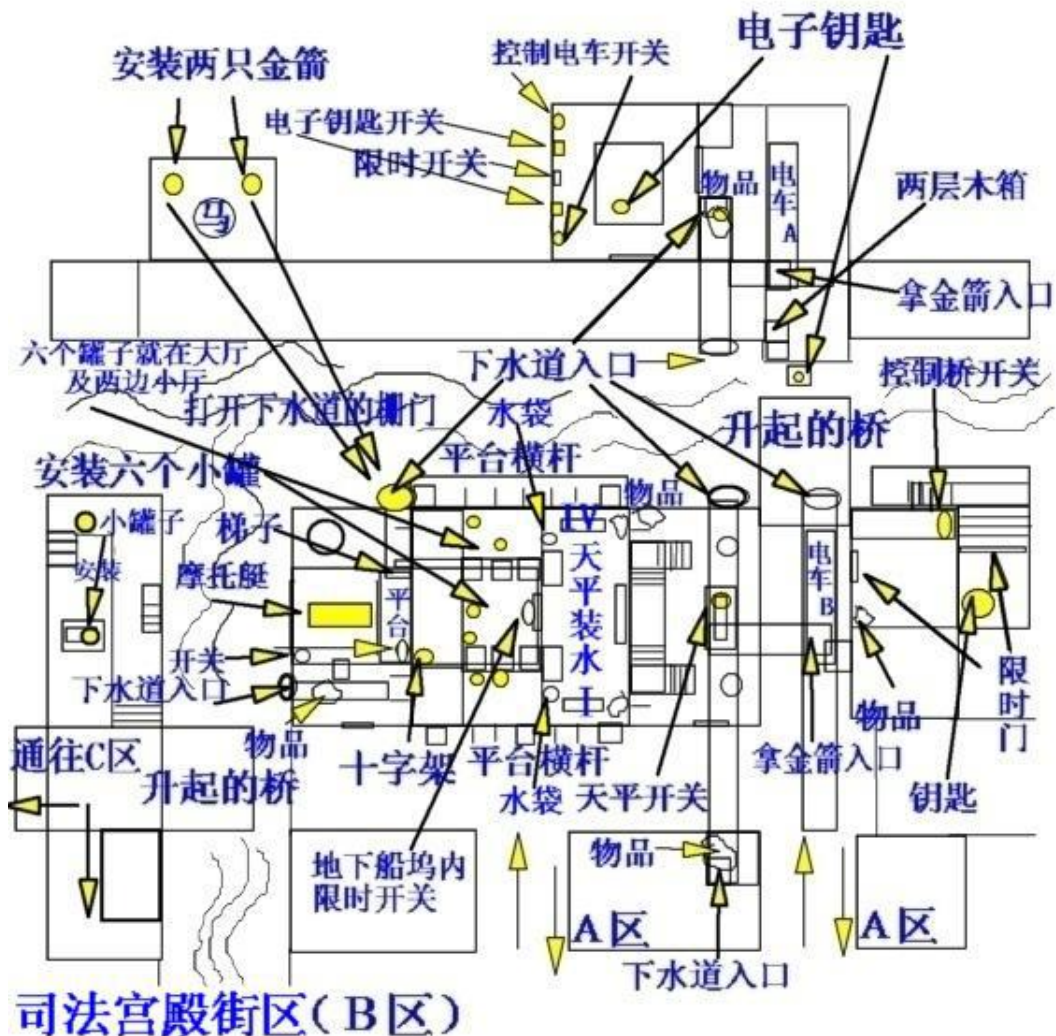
安装两只金箭

控制电车开关

电子钥匙

电子钥匙开关

限时开关

马

物品

电车A

两层木箱

拿金箭入口

六个罐子就在大厅及西边小厅

下水道入口

打开下水道的栅门

水袋

控制桥开关

升起的桥

平台横杆

安装六个小罐

物品

IV

小罐子

梯子

天平装水

安装

摩托艇

平台

电车B

开关

下水道入口

物品

限时门

物品

通往C区

十字架

平台横杆

拿金箭入口

升起的桥

水袋

天平开关

钥匙

地下船坞内限时开关

物品

A区

A区

下水道入口

司法宫殿街区（B区）